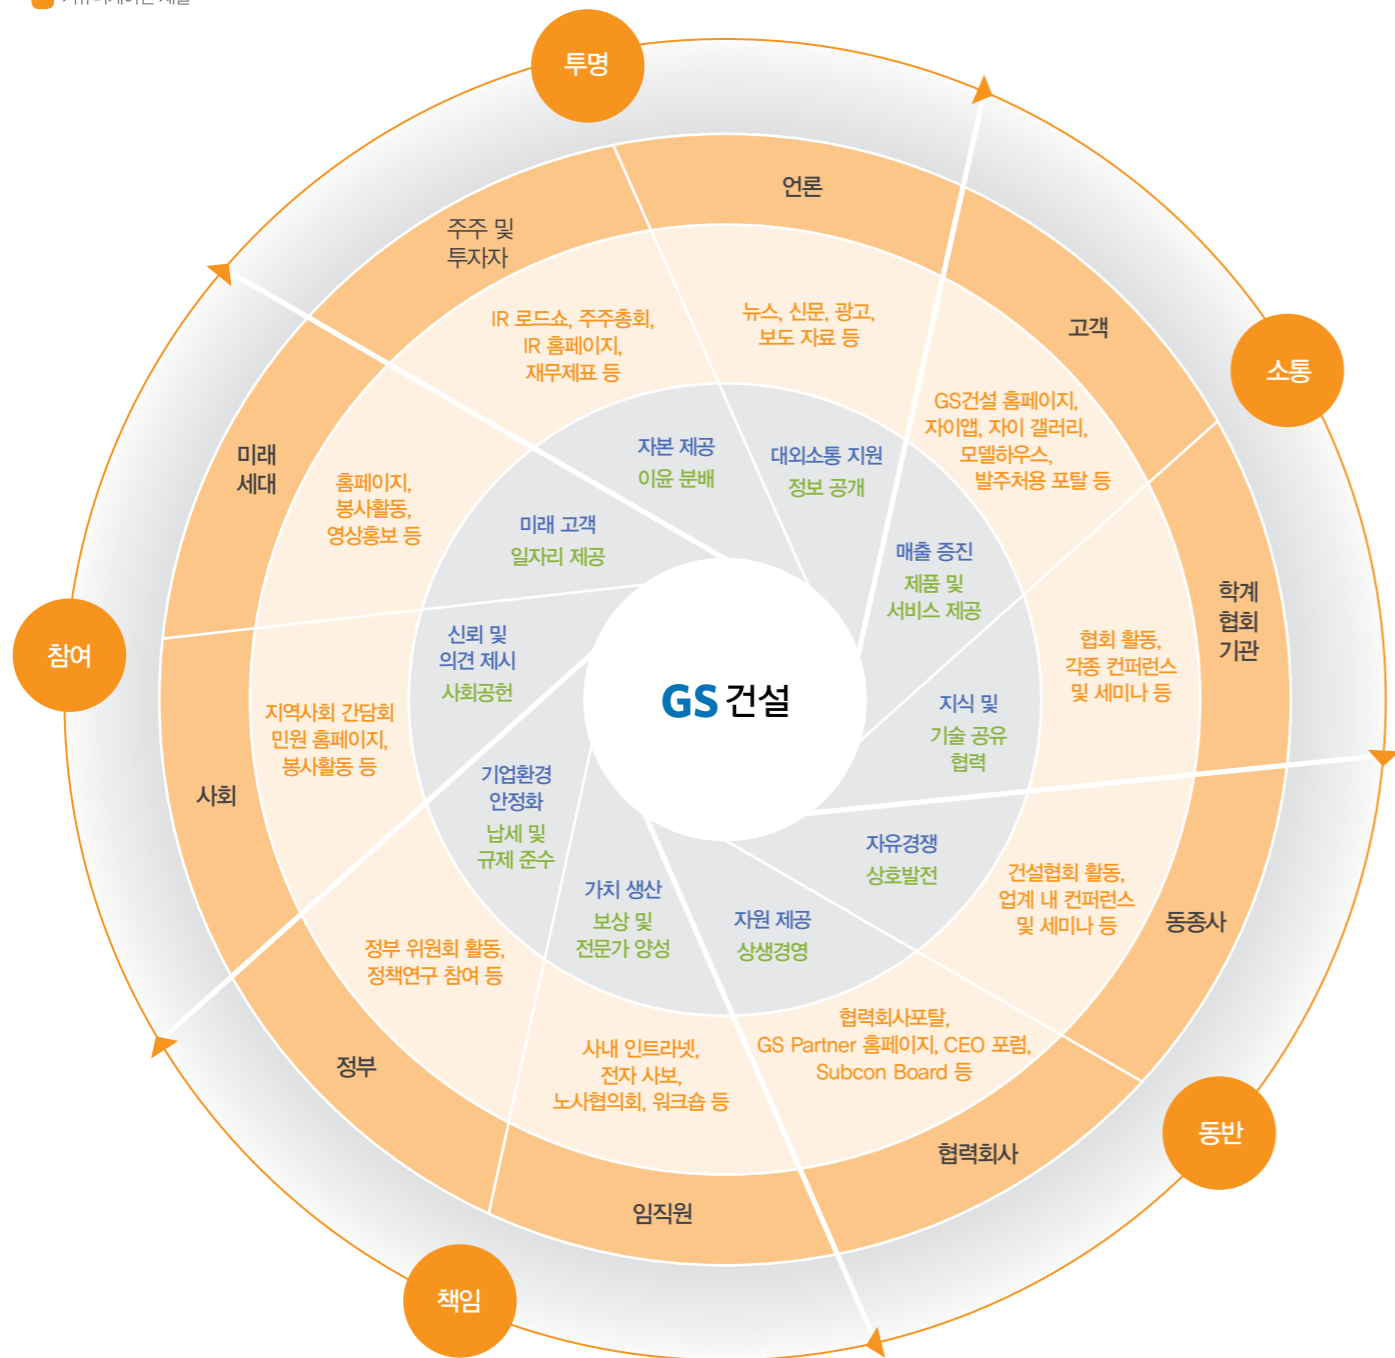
투명

소통

참여

동반

책임

언론

뉴스, 신문, 광고, 보도 자료 등

대외소통 지원

정보 공개

고객

GS건설 홈페이지, 자이앱, 자이 갤러리, 모델하우스, 발주처용 포탈 등

매출 증진

제품 및 서비스 제공

학계 협회 기관

협회 활동, 각종 컨퍼런스 및 세미나 등

지식 및 기술 공유 협력

동종사

건설협회 활동, 업계 내 컨퍼런스 및 세미나 등

자유경쟁

상호발전

협력회사

협력회사포탈, GS Partner 홈페이지, CEO 포럼, Subcon Board 등

자원 제공

상생경영

임직원

사내 인트라넷, 전자 사보, 노사협의회, 워크숍 등

가치 생산

보상 및 전문가 양성

정부

정부 위원회 활동, 정책연구 참여 등

기업환경 안정화

납세 및 규제 준수

사회

지역사회 간담회 민원 홈페이지, 봉사활동 등

신뢰 및 의견 제시

사회공헌

미래 세대

홈페이지, 봉사활동, 영상홍보 등

미래 고객

일자리 제공

주주 및 투자자

IR 로드쇼, 주주총회, IR 홈페이지, 재무제표 등

자본 제공

이윤 분배

GS 건설